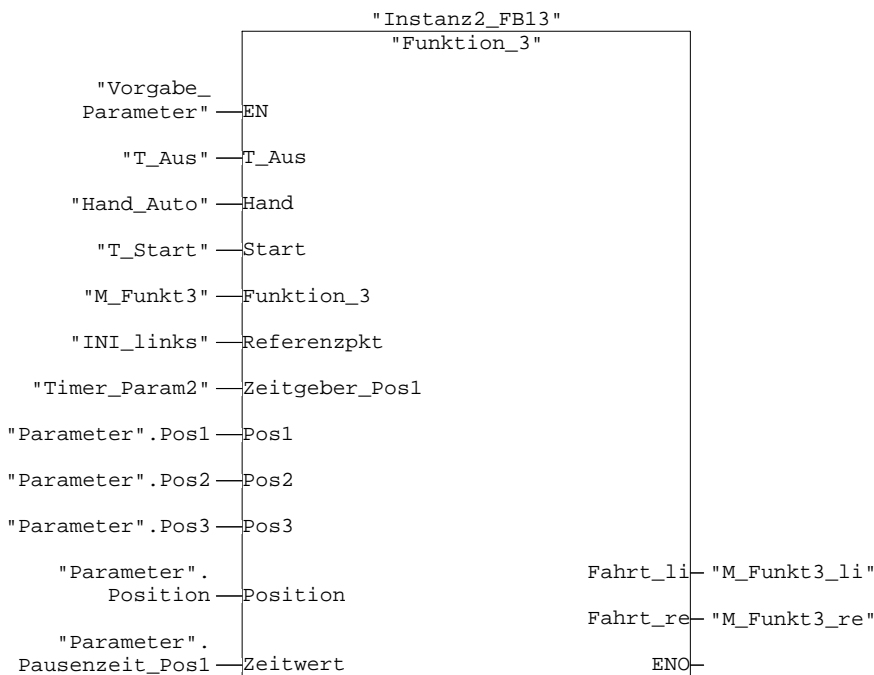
"Instanz2_FB13"
"Funktion_3"

"Vorgabe_Parameter" — EN

"T_Aus" — T_Aus

"Hand_Auto" — Hand

"T_Start" — Start

"M_Funkt3" — Funktion_3

"INI_links" — Referenzpkt

"Timer_Param2" — Zeitgeber_Pos1

"Parameter".Pos1 — Pos1

"Parameter".Pos2 — Pos2

"Parameter".Pos3 — Pos3

"Parameter".Position — Position

"Parameter".Pausenzeit_Pos1 — Zeitwert

Fahrt_li — "M_Funkt3_li"

Fahrt_re — "M_Funkt3_re"

ENO